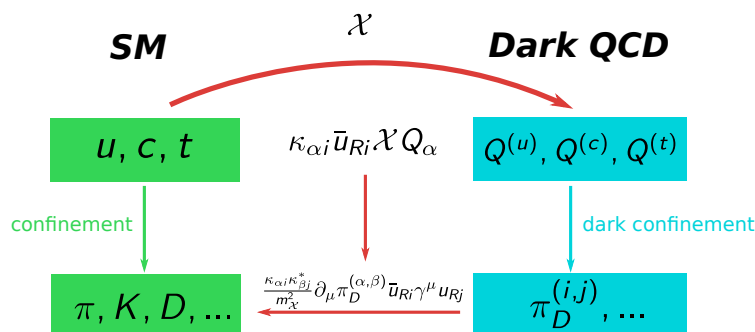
$\mathcal{X}$

SM

Dark QCD

$u, c, t$

$\kappa_{\alpha i}\bar{u}_{Ri}\mathcal{X}Q_{\alpha}$

$Q^{(u)}, Q^{(c)}, Q^{(t)}$

confinement

dark confinement

$\pi, K, D, ...$

$\frac{\kappa_{\alpha i}\kappa^{*}_{\beta j}}{m^2_{\mathcal{X}}}\partial_{\mu}\pi_D^{(\alpha,\beta)}\bar{u}_{Ri}\gamma^{\mu}u_{Rj}$

$\pi_D^{(i,j)}, ...$